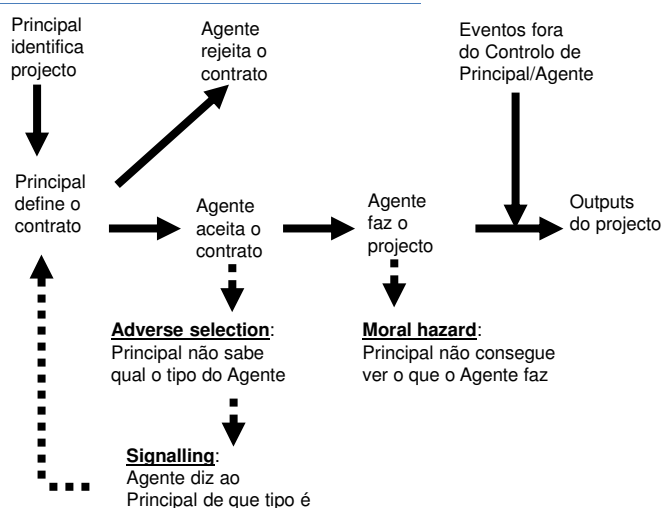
Principal identifica projecto

Agente rejeita o contrato

Eventos fora do Controlo de Principal/Agente

Principal define o contrato

Agente aceita o contrato

Agente faz o projecto

Outputs do projecto

**Adverse selection**: Principal não sabe qual o tipo do Agente

**Moral hazard**: Principal não consegue ver o que o Agente faz

**Signalling**: Agente diz ao Principal de que tipo é